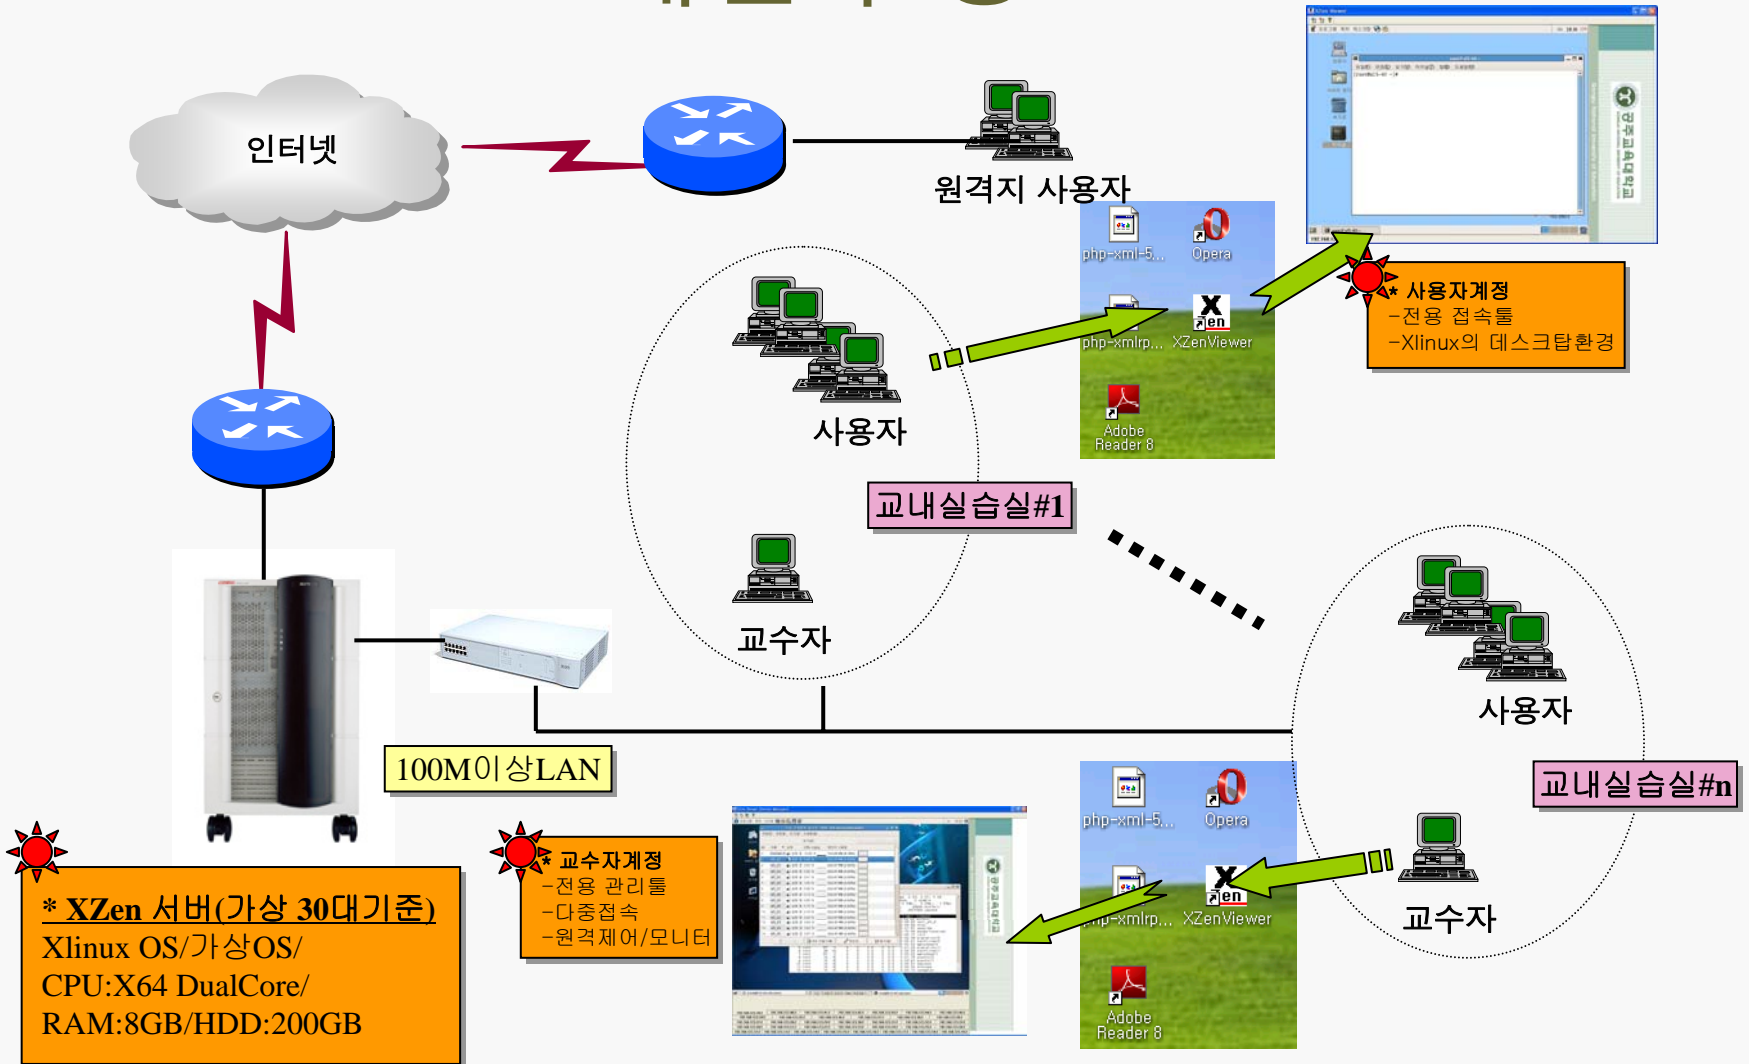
인터넷

원격지 사용자

php-xml-5...
Opera
php-xmlrp...
XZenViewer
Adobe Reader 8

* 사용자계정
–전용 접속툴
–Xlinux의 데스크탑환경

사용자

교내실습실#1

교수자

사용자

100M이상LAN

교내실습실#n

php-xml-5...
Opera
php-xmlrp...
XZenViewer
Adobe Reader 8

교수자

* 교수자계정
–전용 관리툴
–다중접속
–원격제어/모니터

* XZen 서버(가상 30대기준)
Xlinux OS/가상OS/
CPU:X64 DualCore/
RAM:8GB/HDD:200GB